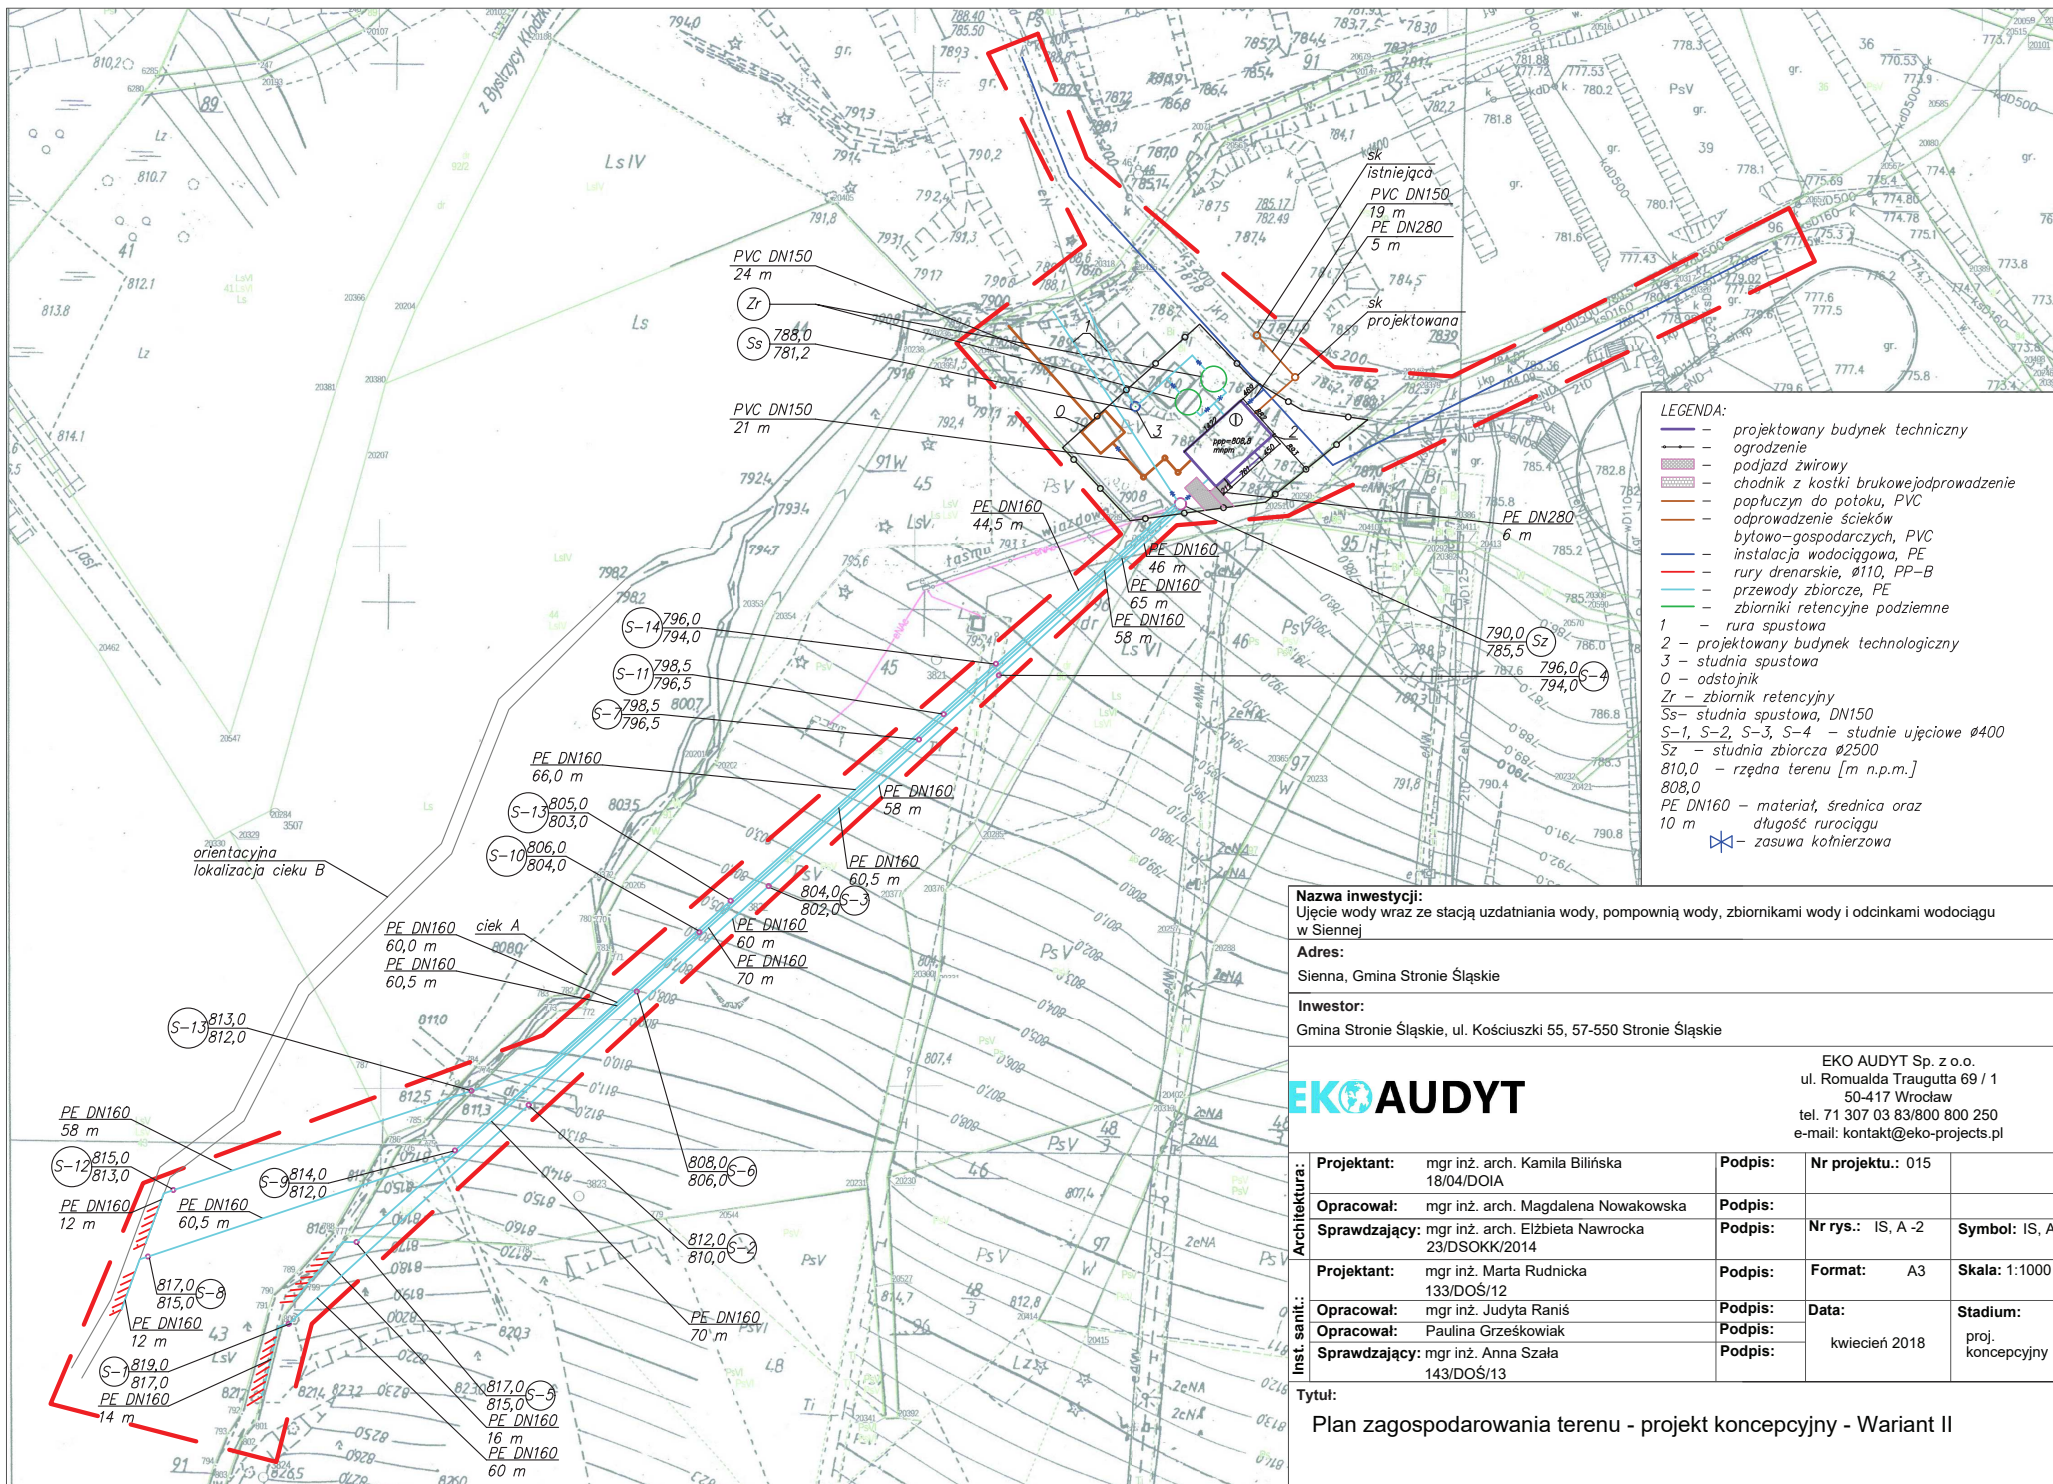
LEGENDA:
projektowany budynek techniczny
ogrodzenie
podjazd żwirowy
chodnik z kostki brukowejodprowadzenie
popłuczyn do potoku, PVC
odprowadzenie ścieków bytowo-gospodarczych, PVC
instalacja wodociągowa, PE
rury drenarskie, ø110, PP-B
przewody zbiorcze, PE
zbiorniki retencyjne podziemne
1 – rura spustowa
2 – projektowany budynek technologiczny
3 – studnia spustowa
0 – odstojnik
Zr – zbiornik retencyjny
Ss– studnia spustowa, DN150
S–1, S–2, S–3, S–4 – studnie ujęciowe ø400
Sz – studnia zbiorcza ø2500
810,0 – rzędna terenu [m n.p.m.]
808,0
PE DN160 – materiał, średnica oraz
10 m długość rurociągu
– zasuwa kołnierzowa

sk istniejąca
PVC DN150 19 m
PE DN280 5 m
sk projektowana
PVC DN150 24 m
Zr
Ss 788,0 781,2
PVC DN150 21 m
PE DN160 44,5 m
PE DN160 46 m
PE DN160 65 m
PE DN160 58 m
PE DN280 6 m
790,0 785,5 Sz
796,0 794,0 S–4
S–14 796,0 794,0
S–11 798,5 796,5
S–7 798,5 796,5
PE DN160 66,0 m
PE DN160 58 m
S–13 805,0 803,0
S–10 806,0 804,0
PE DN160 60,5 m
804,0 802,0 S–3
PE DN160 60 m
PE DN160 70 m
orientacyjna lokalizacja cieku B
PE DN160 60,0 m
ciek A
PE DN160 60,5 m
S–13 813,0 812,0
808,0 806,0 S–6
PE DN160 58 m
S–12 815,0 813,0
S–9 814,0 812,0
PE DN160 12 m
PE DN160 60,5 m
812,0 810,0 S–2
817,0 815,0 S–8
PE DN160 12 m
PE DN160 70 m
S–1 819,0 817,0
PE DN160 14 m
817,0 815,0 S–5
PE DN160 16 m
PE DN160 60 m
z Bystrzycy Kłodzkiej
LsIV
Ls
LsVI
PsV
Lz
gr.

Nazwa inwestycji:
Ujęcie wody wraz ze stacją uzdatniania wody, pompownią wody, zbiornikami wody i odcinkami wodociągu w Siennej
Adres:
Sienna, Gmina Stronie Śląskie
Inwestor:
Gmina Stronie Śląskie, ul. Kościuszki 55, 57-550 Stronie Śląskie
EKOAUDYT
EKO AUDYT Sp. z o.o.
ul. Romualda Traugutta 69 / 1
50-417 Wrocław
tel. 71 307 03 83/800 800 250
e-mail: kontakt@eko-projects.pl

| Architektura: | Projektant: | mgr inż. arch. Kamila Bilińska 18/04/DOIA | Podpis: | Nr projektu.: 015 | |
|---|---|---|---|---|---|
| | Opracował: | mgr inż. arch. Magdalena Nowakowska | Podpis: | | |
| | Sprawdzający: | mgr inż. arch. Elżbieta Nawrocka 23/DSOKK/2014 | Podpis: | Nr rys.: IS, A -2 | Symbol: IS, A |
| Inst. sanit.: | Projektant: | mgr inż. Marta Rudnicka 133/DOŚ/12 | Podpis: | Format: A3 | Skala: 1:1000 |
| | Opracował: | mgr inż. Judyta Raniś | Podpis: | Data: | Stadium: |
| | Opracował: | Paulina Grześkowiak | Podpis: | kwiecień 2018 | proj. koncepcyjny |
| | Sprawdzający: | mgr inż. Anna Szała 143/DOŚ/13 | Podpis: | | |

Tytuł:
Plan zagospodarowania terenu - projekt koncepcyjny - Wariant II